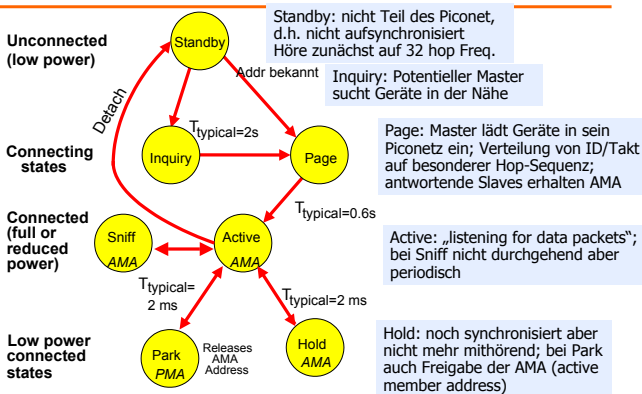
Unconnected (low power)

Standby

Standby: nicht Teil des Piconet, d.h. nicht aufsynchronisiert Höre zunächst auf 32 hop Freq.

Addr bekannt

Inquiry: Potentieller Master sucht Geräte in der Nähe

Detach

Connecting states

$T_{typical=2s}$

Inquiry

Page

Page: Master lädt Geräte in sein Piconetz ein; Verteilung von ID/Takt auf besonderer Hop-Sequenz; antwortende Slaves erhalten AMA

$T_{typical=0.6s}$

Connected (full or reduced power)

Sniff
AMA

Active
AMA

Active: „listening for data packets"; bei Sniff nicht durchgehend aber periodisch

$T_{typical=}$ 2 ms

$T_{typical=2\ ms}$

Low power connected states

Park
PMA

Releases AMA Address

Hold
AMA

Hold: noch synchronisiert aber nicht mehr mithörend; bei Park auch Freigabe der AMA (active member address)